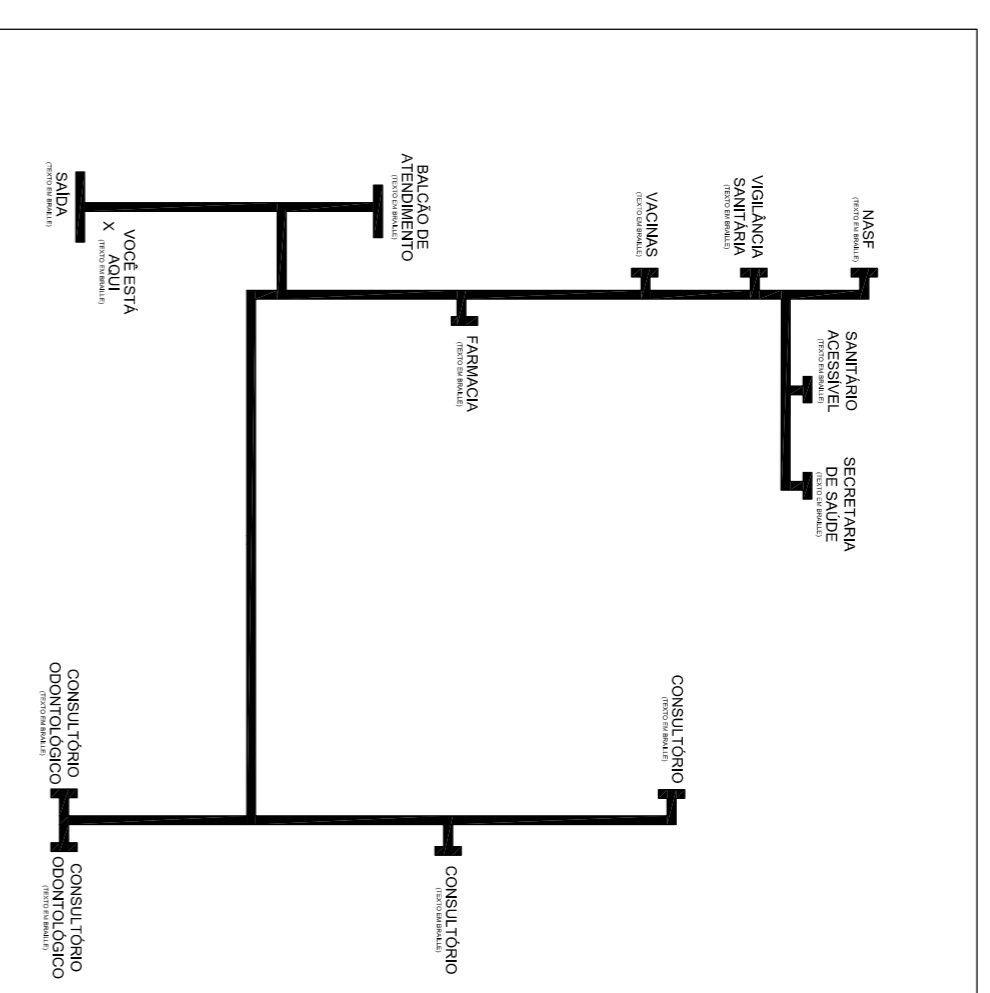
SAÍDA
(TEXTO EM BRAILLE)

X VOCÊ ESTÁ AQUI
(TEXTO EM BRAILLE)

BALCÃO DE ATENDIMENTO
(TEXTO EM BRAILLE)

FARMACIA
(TEXTO EM BRAILLE)

VACINAS
(TEXTO EM BRAILLE)

VIGILÂNCIA SANITÁRIA
(TEXTO EM BRAILLE)

NASF
(TEXTO EM BRAILLE)

SANITÁRIO ACESSÍVEL
(TEXTO EM BRAILLE)

SECRETARIA DE SAÚDE
(TEXTO EM BRAILLE)

CONSULTÓRIO ODONTOLÓGICO
(TEXTO EM BRAILLE)

CONSULTÓRIO ODONTOLÓGICO
(TEXTO EM BRAILLE)

CONSULTÓRIO
(TEXTO EM BRAILLE)

CONSULTÓRIO
(TEXTO EM BRAILLE)